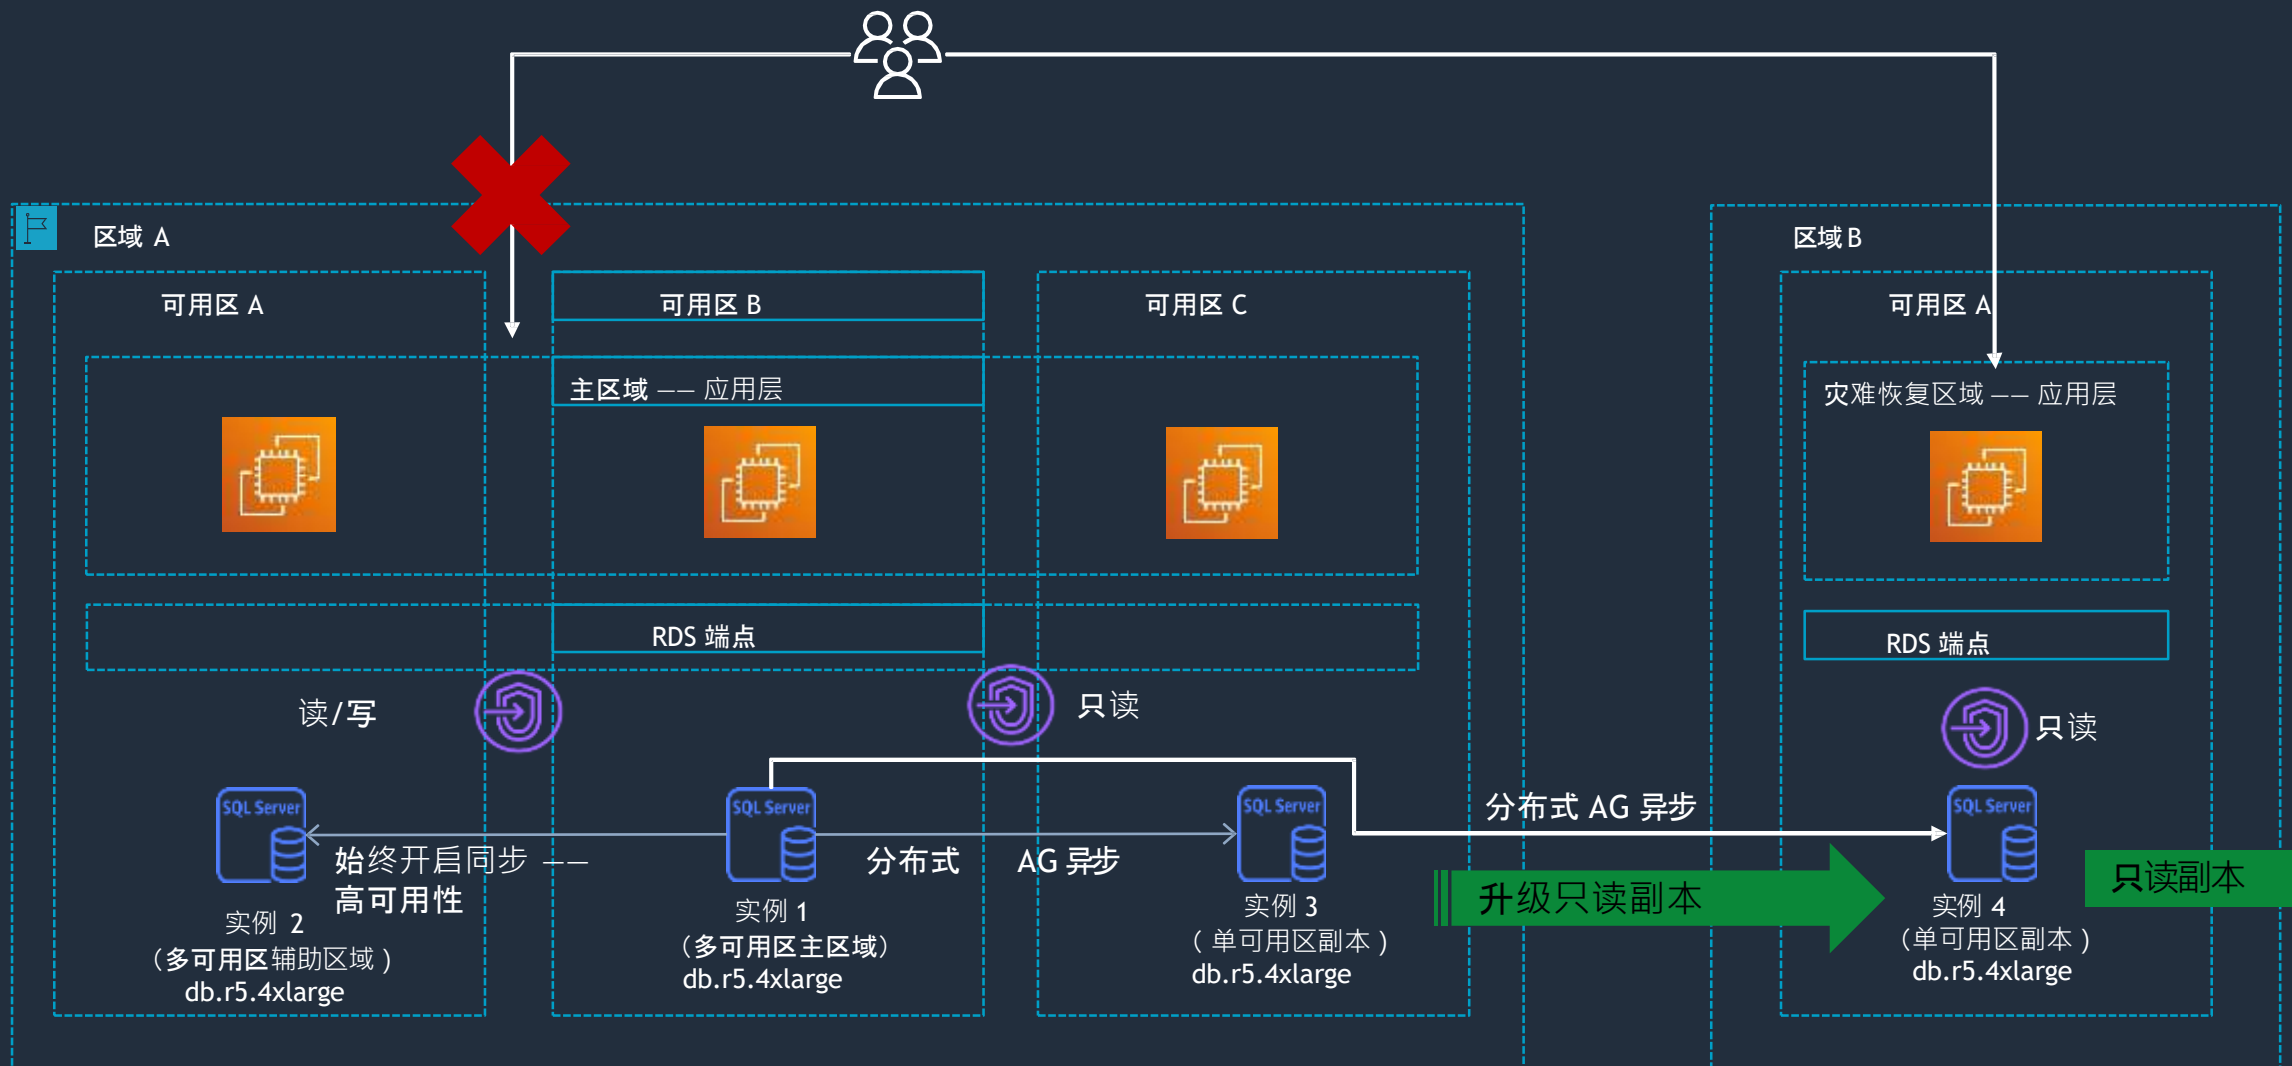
区域 A

可用区 A

可用区 B

可用区 C

主区域 —— 应用层

RDS 端点

读/写

只读

SQL Server

SQL Server

SQL Server

始终开启同步 —— 高可用性

分布式 AG 异步

实例 2
（多可用区辅助区域）
db.r5.4xlarge

实例 1
（多可用区主区域）
db.r5.4xlarge

实例 3
（单可用区副本）
db.r5.4xlarge

分布式 AG 异步

升级只读副本

区域 B

可用区 A

灾难恢复区域 —— 应用层

RDS 端点

只读

SQL Server

只读副本

实例 4
（单可用区副本）
db.r5.4xlarge